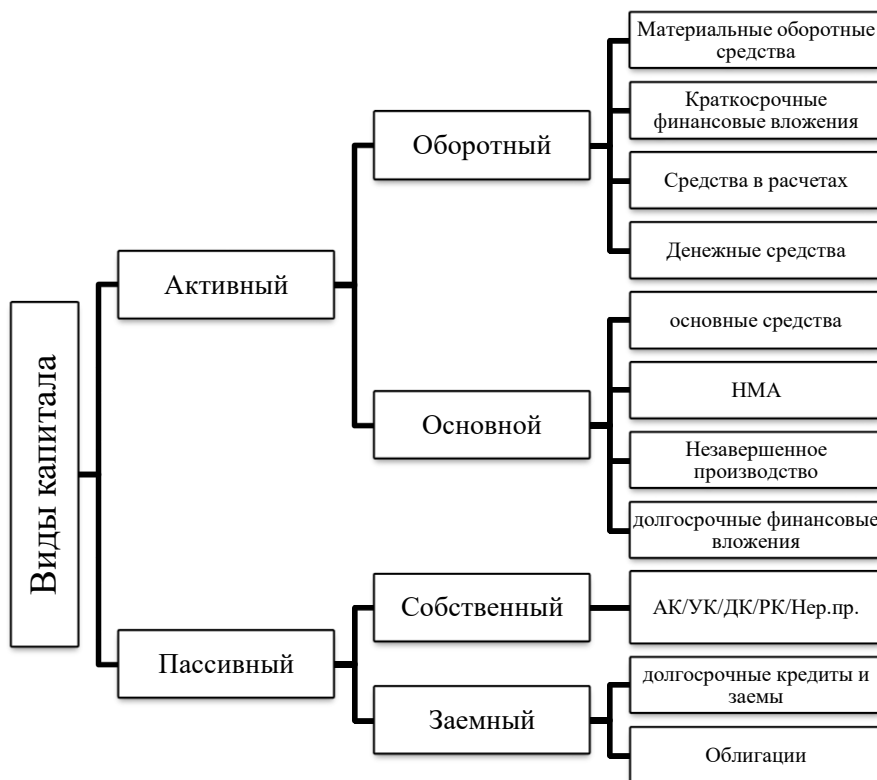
Виды капитала

Активный

Оборотный

Материальные оборотные средства

Краткосрочные финансовые вложения

Средства в расчетах

Денежные средства

Основной

основные средства

НМА

Незавершенное производство

долгосрочные финансовые вложения

Пассивный

Собственный

АК/УК/ДК/РК/Нер.пр.

Заемный

долгосрочные кредиты и заемы

Облигации